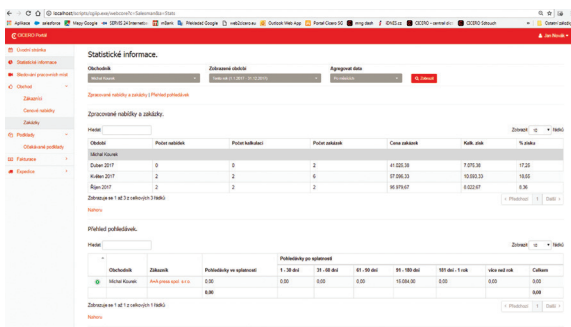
localhost/scripts/cgip.exe/webcore?c=SalesmanStat=Stats

Aplikace salesforce Mapy Google SERVIS 24 Internetov mBank Překladač Google web2cicero.eu Outlook Web App Portal Cicero SG smg dash IDNES.cz CICERO - central db CICERO Sdruzeni Ostatní záložky

CICERO Portál

Jan Novák

Úvodní stránka
Statistické informace
Sledování pracovních míst
Obchod
Zákazníci
Cenové nabídky
Zakázky
Podklady
Očekávané podklady
Fakturace
Zápočty

Statistické informace.

Obchodník
Michal Kourek
Zobrazené období
Září 2017 - Říjen 2017
Agregovat data
Po měsících
Zobrazit

Zpracované nabídky a zakázky | Přehled pohledávek

Zpracované nabídky a zakázky.

Hledat:
Zobrazit 10 Řádků

| Období | Počet nabídek | Počet kalkulací | Počet zakázek | Cena zakázek | Kalk. zisk | % zisku |
|---|---|---|---|---|---|---|
| Michal Kourek | | | | | | |
| Duben 2017 | 0 | 0 | 2 | 41.020,35 | 7.070,36 | 17,23 |
| Květen 2017 | 2 | 2 | 6 | 97.096,33 | 10.093,33 | 10,55 |
| Říjen 2017 | 2 | 2 | 2 | 96.979,67 | 8.022,67 | 8,36 |

Zobrazuje se 1 až 3 z celkových 3 řádků
Předchozí 1 Další
Nahoru

Přehled pohledávek.

Hledat:
Zobrazit 10 Řádků

| | Obchodník | Zákazník | Pohledávky ve splatnosti | Pohledávky po splatnosti 1 - 30 dní | 31 - 60 dní | 61 - 90 dní | 91 - 180 dní | 181 dní - 1 rok | více než rok | Celkem |
|---|---|---|---|---|---|---|---|---|---|---|
| | Michal Kourek | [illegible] | 0,00 | 0,00 | 0,00 | 0,00 | 15.084,00 | 0,00 | 0,00 | 0,00 |
| | | | 0,00 | | | | | | | 0,00 |

Zobrazuje se 1 až 1 z celkových 1 řádků
Předchozí 1 Další
Nahoru